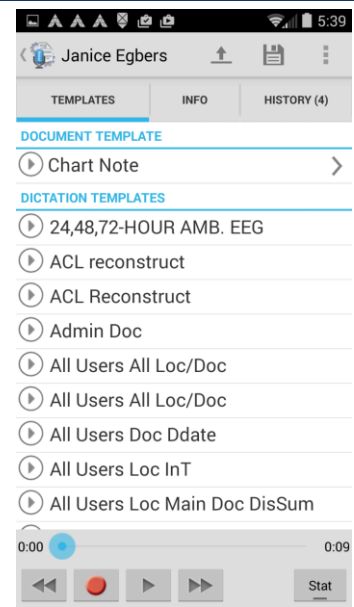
5:39

Janice Egbers

TEMPLATES
INFO
HISTORY (4)

DOCUMENT TEMPLATE
Chart Note

DICTATION TEMPLATES
24,48,72-HOUR AMB. EEG
ACL reconstruct
ACL Reconstruct
Admin Doc
All Users All Loc/Doc
All Users All Loc/Doc
All Users Doc Ddate
All Users Loc InT
All Users Loc Main Doc DisSum

0:00
0:09

Stat